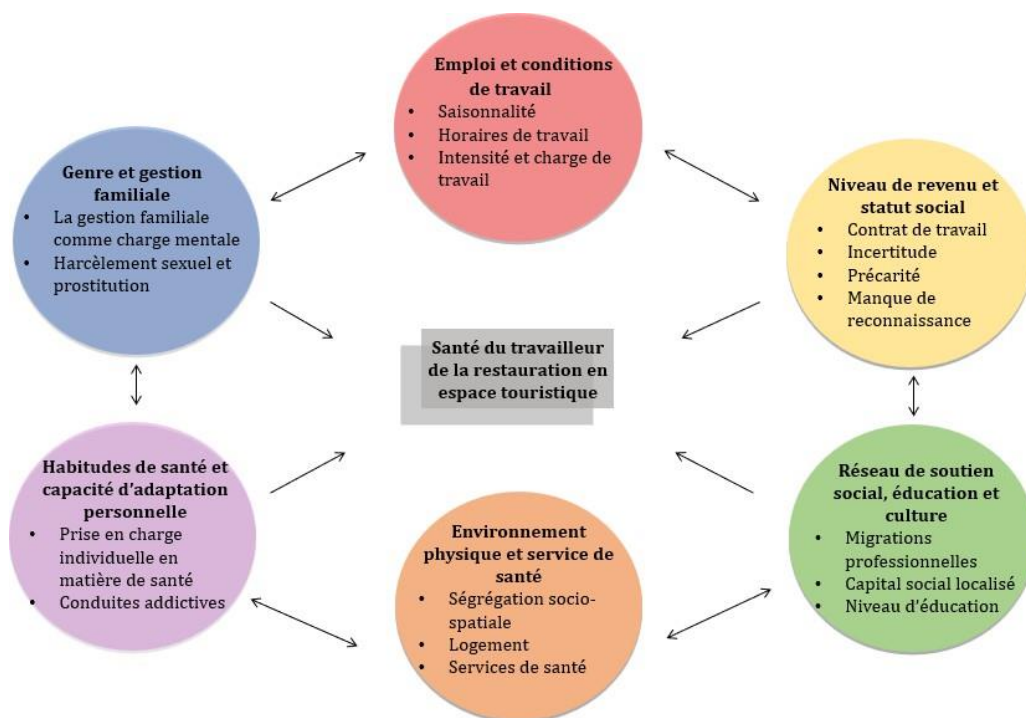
Emploi et conditions de travail
• Saisonnalité
• Horaires de travail
• Intensité et charge de travail

Genre et gestion familiale
• La gestion familiale comme charge mentale
• Harcèlement sexuel et prostitution

Niveau de revenu et statut social
• Contrat de travail
• Incertitude
• Précarité
• Manque de reconnaissance

Santé du travailleur de la restauration en espace touristique

Habitudes de santé et capacité d'adaptation personnelle
• Prise en charge individuelle en matière de santé
• Conduites addictives

Environnement physique et service de santé
• Ségrégation socio-spatiale
• Logement
• Services de santé

Réseau de soutien social, éducation et culture
• Migrations professionnelles
• Capital social localisé
• Niveau d'éducation